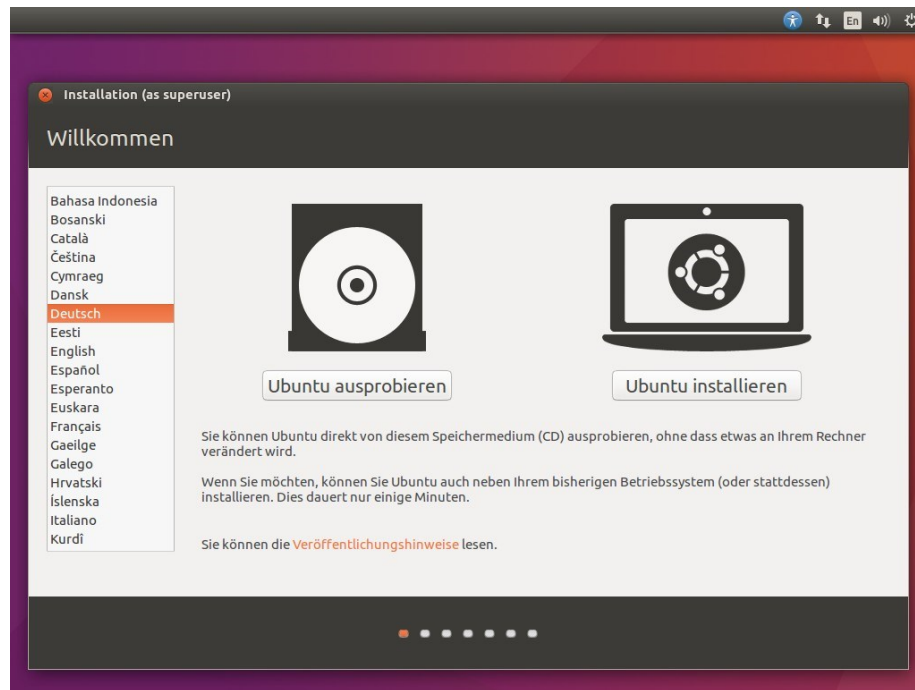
En

Installation (as superuser)

Willkommen

Bahasa Indonesia
Bosanski
Català
Čeština
Cymraeg
Dansk
Deutsch
Eesti
English
Español
Esperanto
Euskara
Français
Gaeilge
Galego
Hrvatski
Íslenska
Italiano
Kurdî

Ubuntu ausprobieren

Ubuntu installieren

Sie können Ubuntu direkt von diesem Speichermedium (CD) ausprobieren, ohne dass etwas an Ihrem Rechner verändert wird.

Wenn Sie möchten, können Sie Ubuntu auch neben Ihrem bisherigen Betriebssystem (oder stattdessen) installieren. Dies dauert nur einige Minuten.

Sie können die Veröffentlichungshinweise lesen.